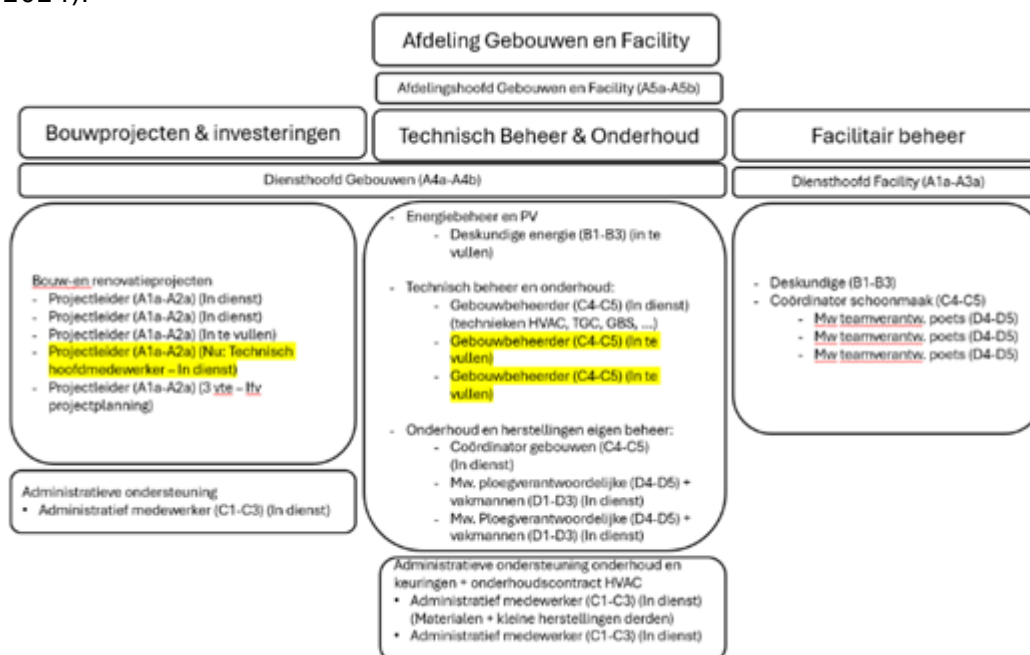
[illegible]

Afdeling Gebouwen en Facility

Afdelingshoofd Gebouwen en Facility (A5a-A5b)

Bouwprojecten & investeringen

Technisch Beheer & Onderhoud

Facilitair beheer

Diensthoofd Gebouwen (A4a-A4b)

Diensthoofd Facility (A1a-A3a)

Bouw-en renovatieprojecten
- Projectleider (A1a-A2a) (In dienst)
- Projectleider (A1a-A2a) (In dienst)
- Projectleider (A1a-A2a) (In te vullen)
- Projectleider (A1a-A2a) (Nu: Technisch hoofdmedewerker – In dienst)
- Projectleider (A1a-A2a) (3 vte – ifv projectplanning)

Administratieve ondersteuning
• Administratief medewerker (C1-C3) (In dienst)

- Energiebeheer en PV
  - Deskundige energie (B1-B3) (in te vullen)

- Technisch beheer en onderhoud:
  - Gebouwbeheerder (C4-C5) (In dienst) (technieken HVAC, TGC, GBS, ....)
  - Gebouwbeheerder (C4-C5) (In te vullen)
  - Gebouwbeheerder (C4-C5) (In te vullen)

- Onderhoud en herstellingen eigen beheer:
  - Coördinator gebouwen (C4-C5) (In dienst)
  - Mw. ploegverantwoordelijke (D4-D5) + vakmannen (D1-D3) (In dienst)
  - Mw. Ploegverantwoordelijke (D4-D5) + vakmannen (D1-D3) (In dienst)

Administratieve ondersteuning onderhoud en keuringen + onderhoudscontract HVAC
• Administratief medewerker (C1-C3) (In dienst) (Materialen + kleine herstellingen derden)
• Administratief medewerker (C1-C3) (In dienst)

- Deskundige (B1-B3)
- Coördinator schoonmaak (C4-C5)
  - Mw teamverantw. poets (D4-D5)
  - Mw teamverantw. poets (D4-D5)
  - Mw teamverantw. poets (D4-D5)